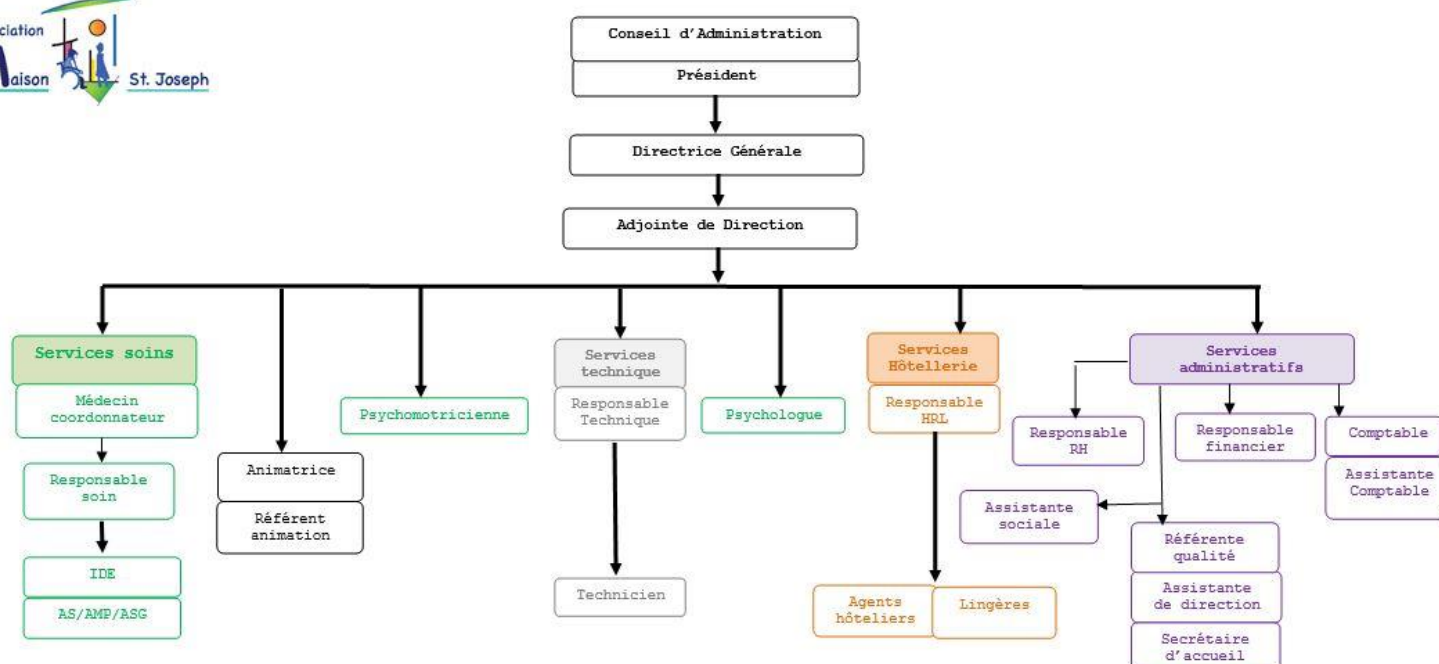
ciation
aison St. Joseph

Conseil d'Administration
Président

Directrice Générale

Adjointe de Direction

Services soins
Médecin coordonnateur
Responsable soin
IDE
AS/AMP/ASG

Animatrice
Référent animation

Psychomotricienne

Services technique
Responsable Technique
Technicien

Psychologue

Services Hôtellerie
Responsable HRL
Agents hôteliers
Lingères

Services administratifs
Responsable RH
Responsable financier
Comptable
Assistante Comptable
Assistante sociale
Référente qualité
Assistante de direction
Secrétaire d'accueil